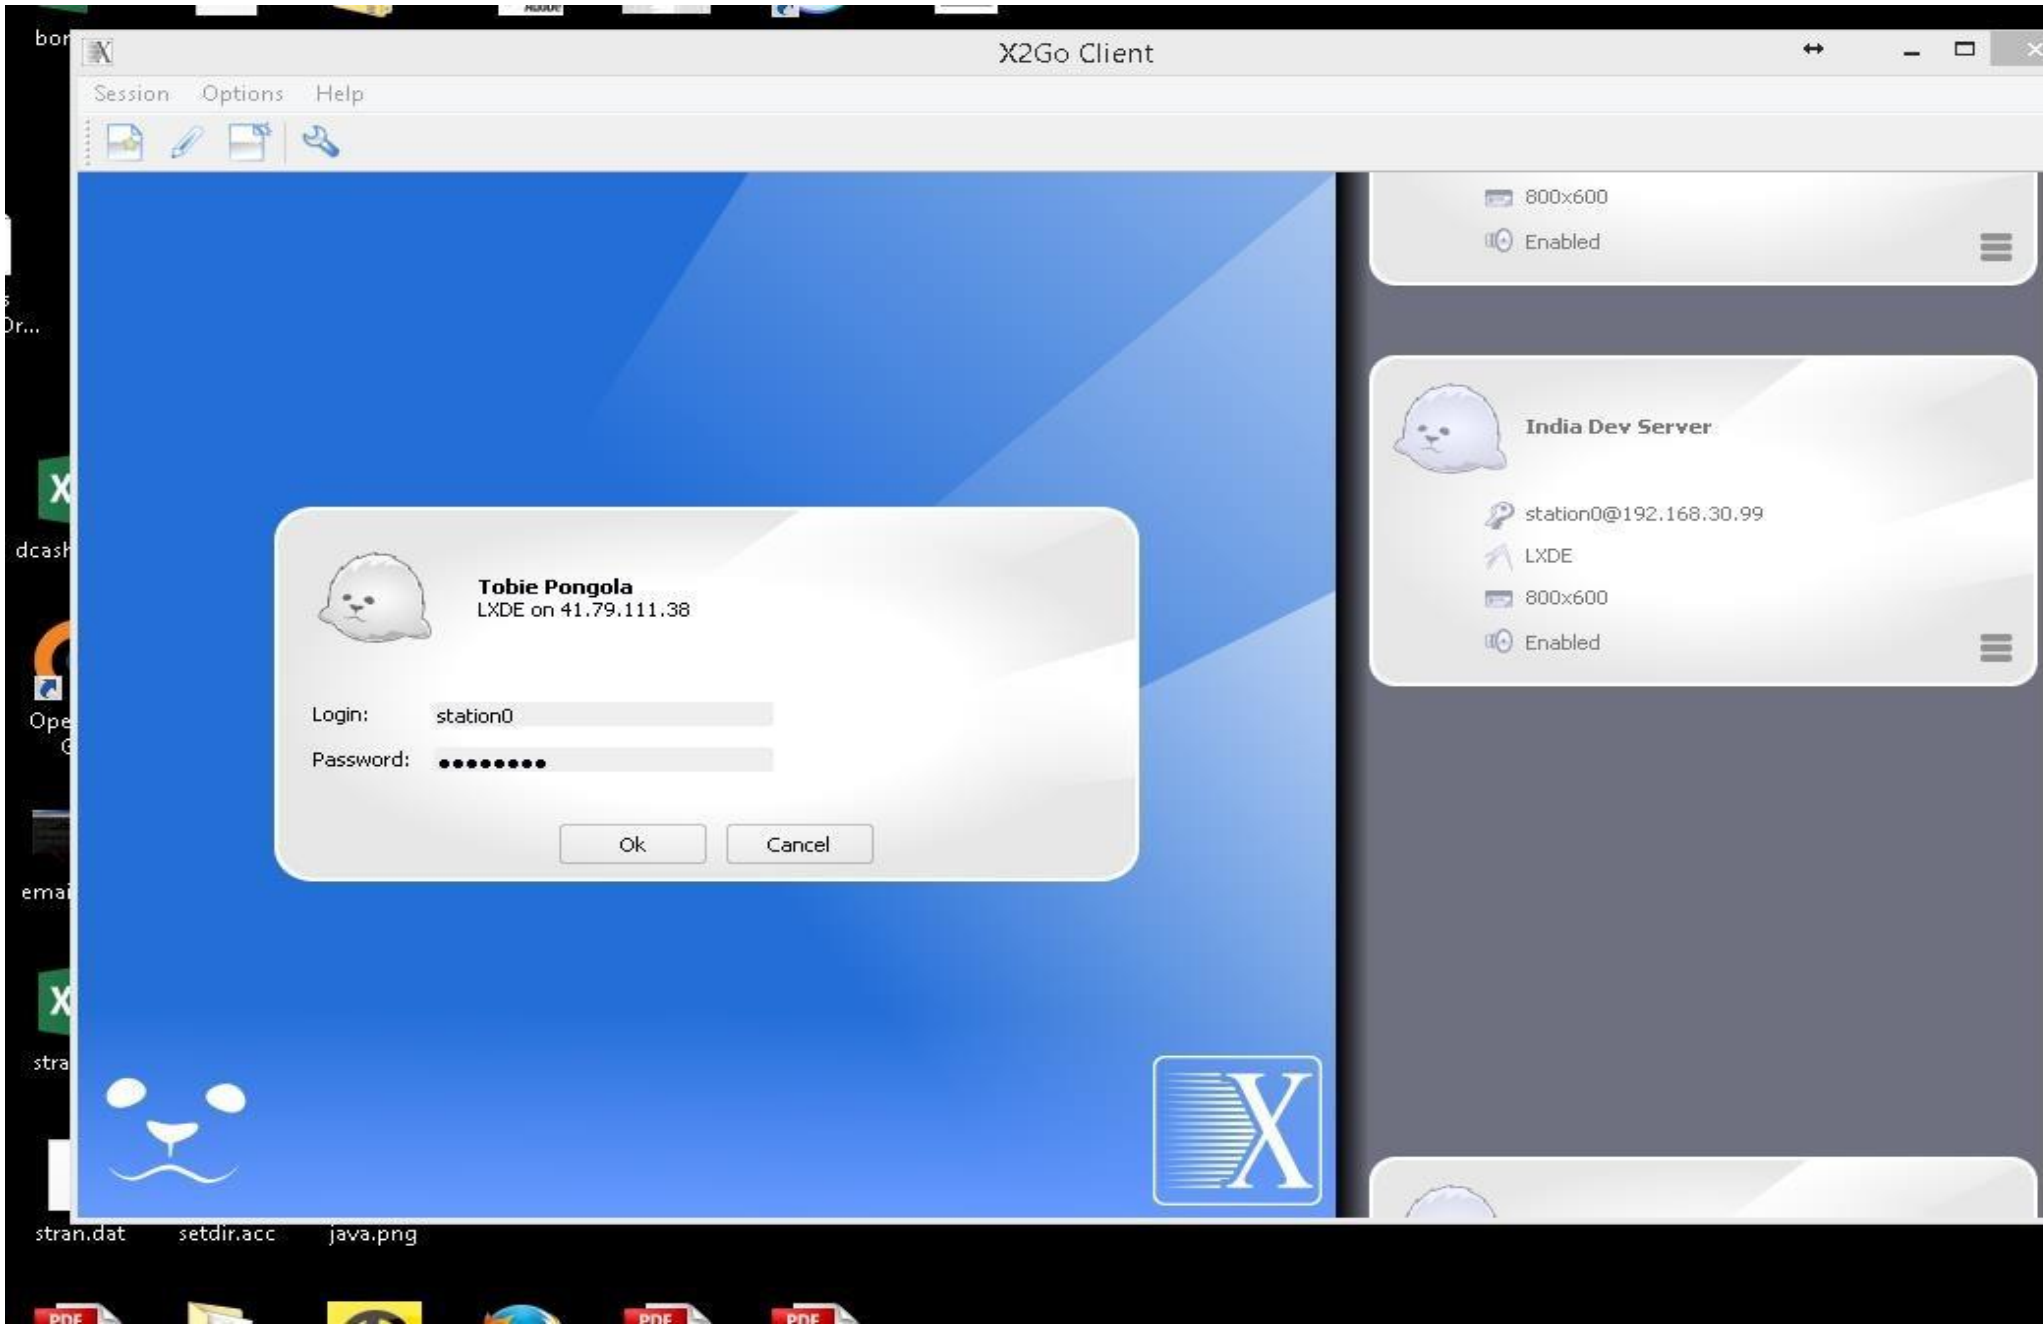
bor

Dr...

dcash

Ope

emai

stra

X2Go Client

Session Options Help

800x600
Enabled

India Dev Server
station0@192.168.30.99
LXDE
800x600
Enabled

Tobie Pongola
LXDE on 41.79.111.38

Login: station0
Password: ••••••••

Ok Cancel

stran.dat setdir.acc java.png

PDF PDF PDF